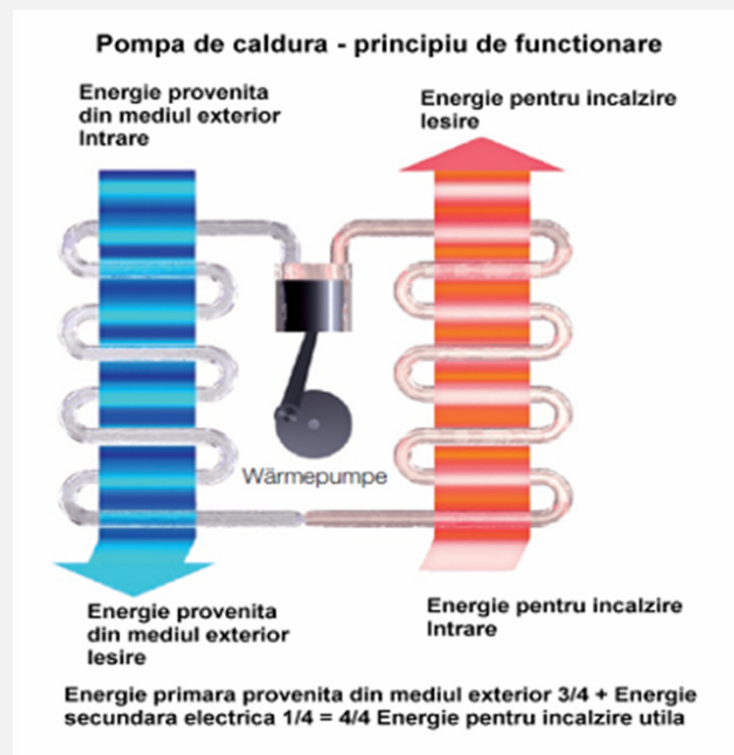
Pompa de caldura - principiu de functionare

Energie provenita din mediul exterior Intrare

Energie pentru incalzire Iesire

Wärmepumpe

Energie provenita din mediul exterior Iesire

Energie pentru incalzire Intrare

Energie primara provenita din mediul exterior 3/4 + Energie secundara electrica 1/4 = 4/4 Energie pentru incalzire utila